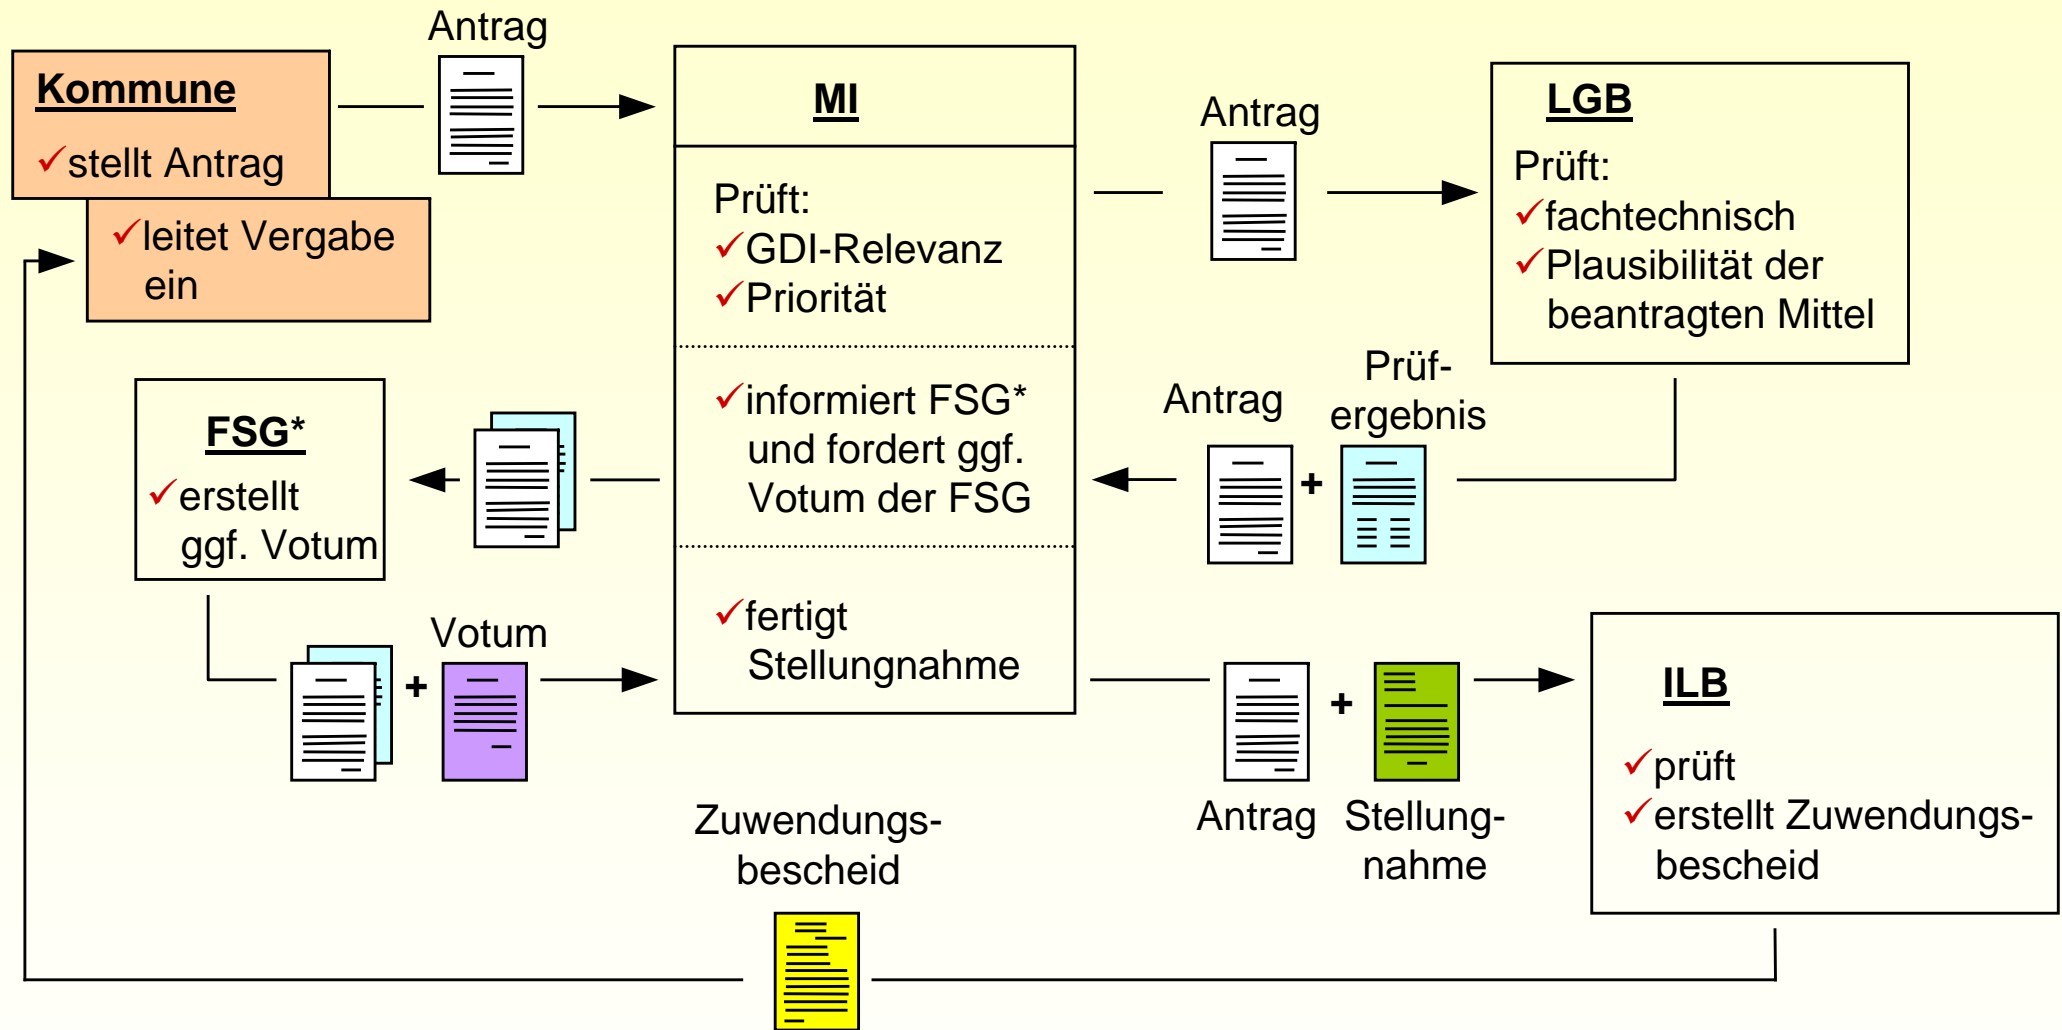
Kommune
✓stellt Antrag
✓leitet Vergabe ein

Antrag

MI
Prüft:
✓GDI-Relevanz
✓Priorität

✓informiert FSG* und fordert ggf. Votum der FSG

✓fertigt Stellungnahme

Antrag

LGB
Prüft:
✓fachtechnisch
✓Plausibilität der beantragten Mittel

Antrag
Prüf-ergebnis

+

FSG*
✓erstellt ggf. Votum

Votum

+

+

Antrag
Stellung-nahme

ILB
✓prüft
✓erstellt Zuwendungs-bescheid

Zuwendungs-bescheid